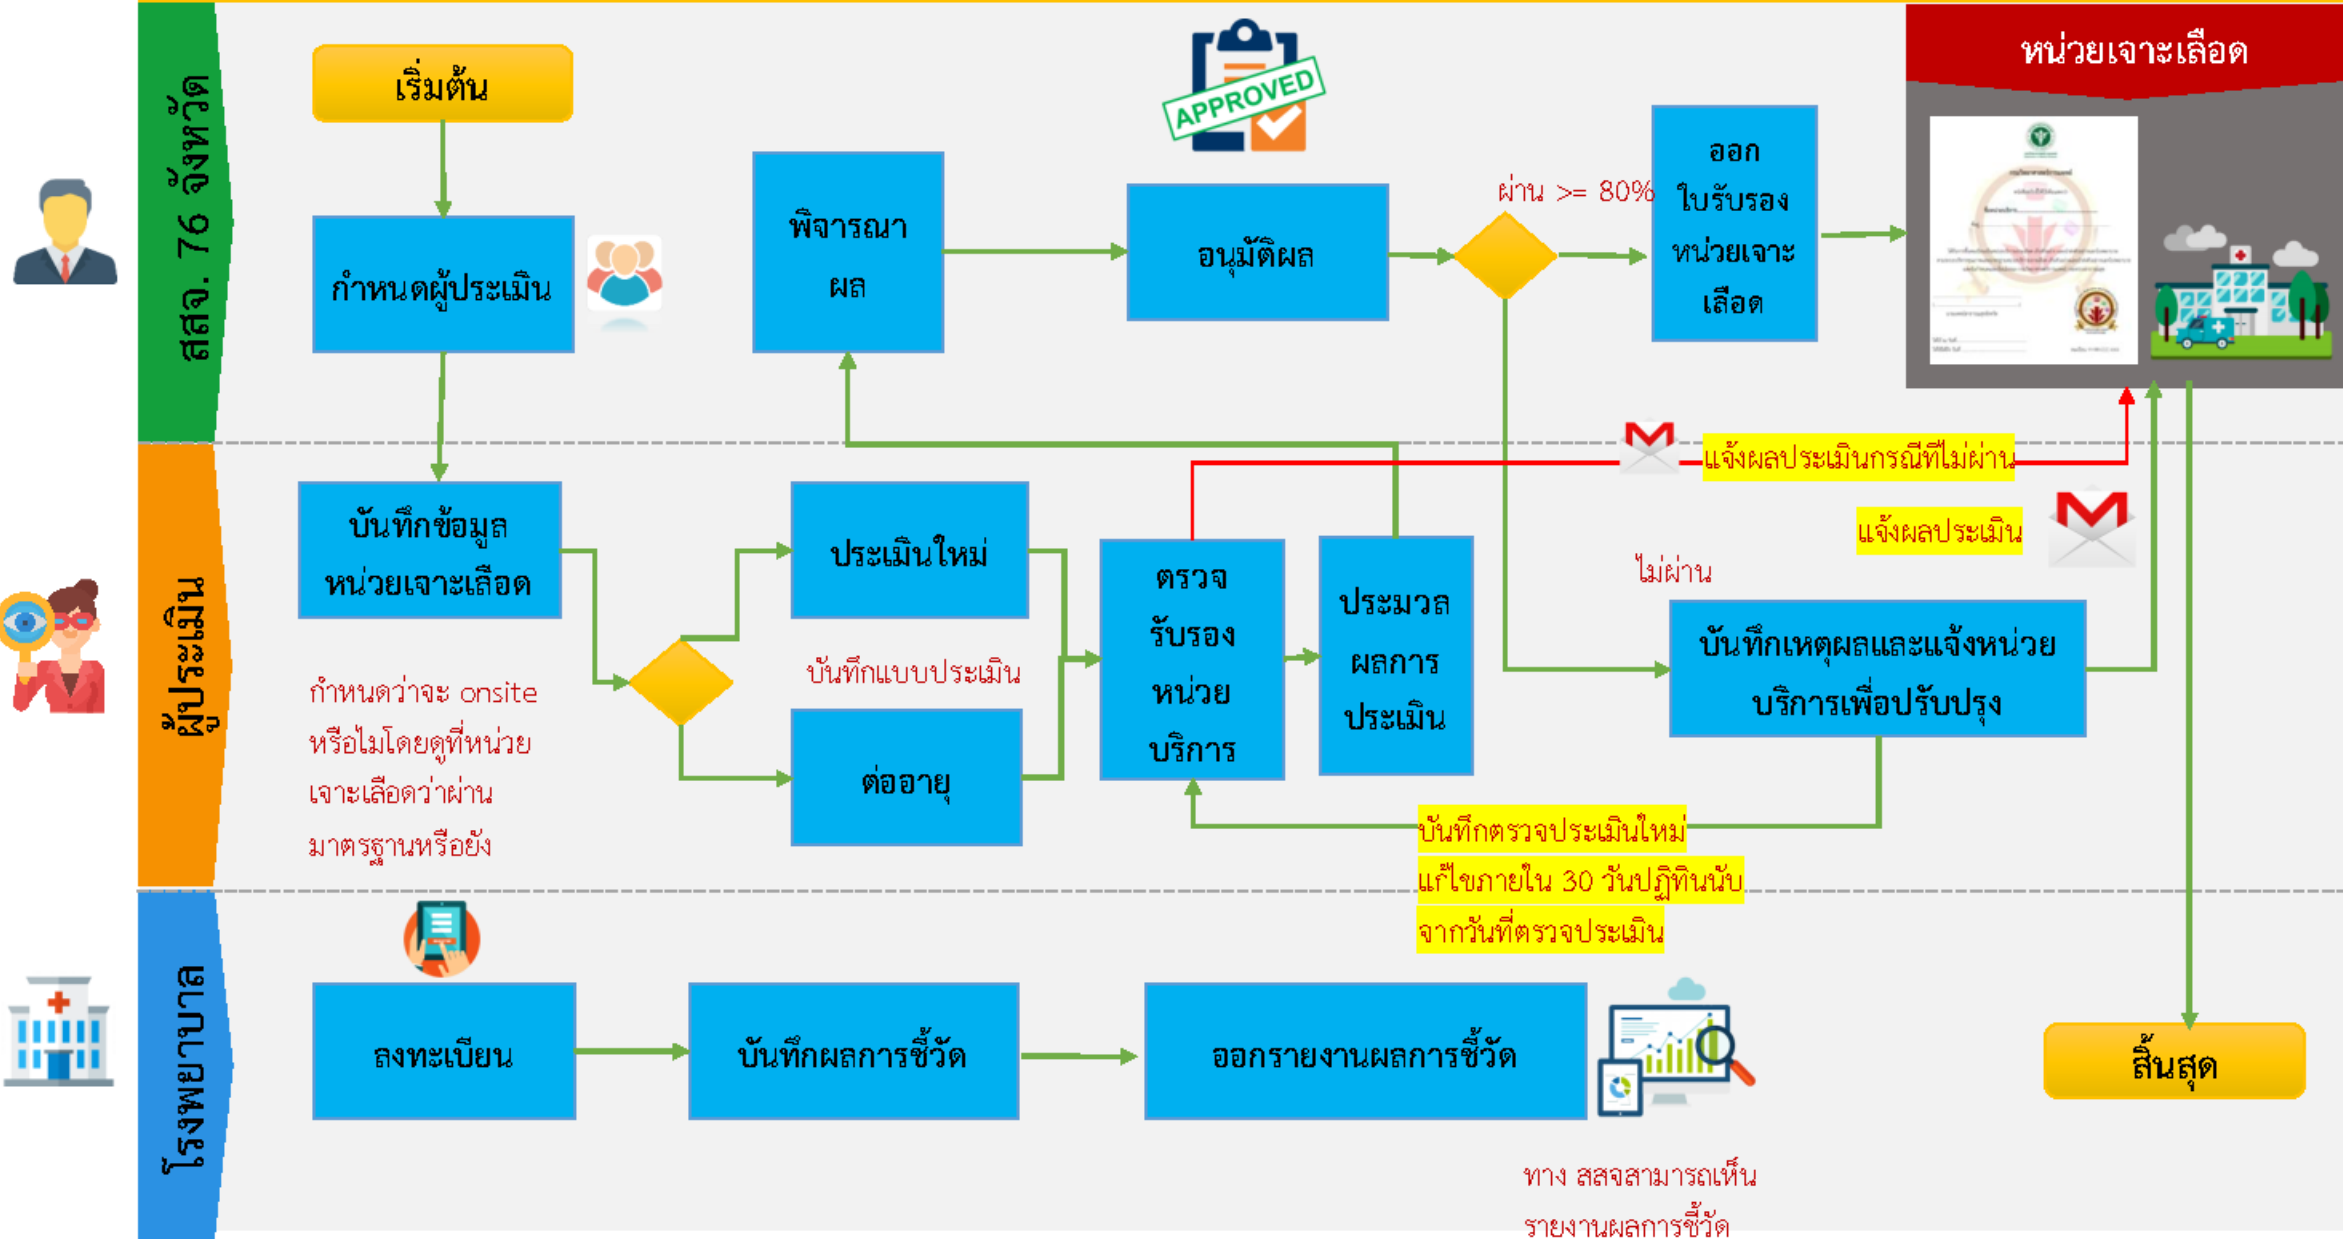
สสจ. 76 จังหวัด

เริ่มต้น

กำหนดผู้ประเมิน

พิจารณาผล

APPROVED

อนุมัติผล

ผ่าน >= 80%

ออกใบรับรองหน่วยเจาะเลือด

หน่วยเจาะเลือด

ผู้ประเมิน

บันทึกข้อมูลหน่วยเจาะเลือด

กำหนดว่าจะ onsite หรือไม่โดยดูที่หน่วยเจาะเลือดว่าผ่านมาตรฐานหรือยัง

ประเมินใหม่

บันทึกแบบประเมิน

ต่ออายุ

ตรวจรับรองหน่วยบริการ

ประมวลผลการประเมิน

แจ้งผลประเมินกรณีที่ไม่ผ่าน

แจ้งผลประเมิน

ไม่ผ่าน

บันทึกเหตุผลและแจ้งหน่วยบริการเพื่อปรับปรุง

บันทึกตรวจประเมินใหม่
แก้ไขภายใน 30 วันปฏิทินนับ
จากวันที่ตรวจประเมิน

โรงพยาบาล

ลงทะเบียน

บันทึกผลการชี้วัด

ออกรายงานผลการชี้วัด

สิ้นสุด

ทาง สสจสามารถเห็นรายงานผลการชี้วัด